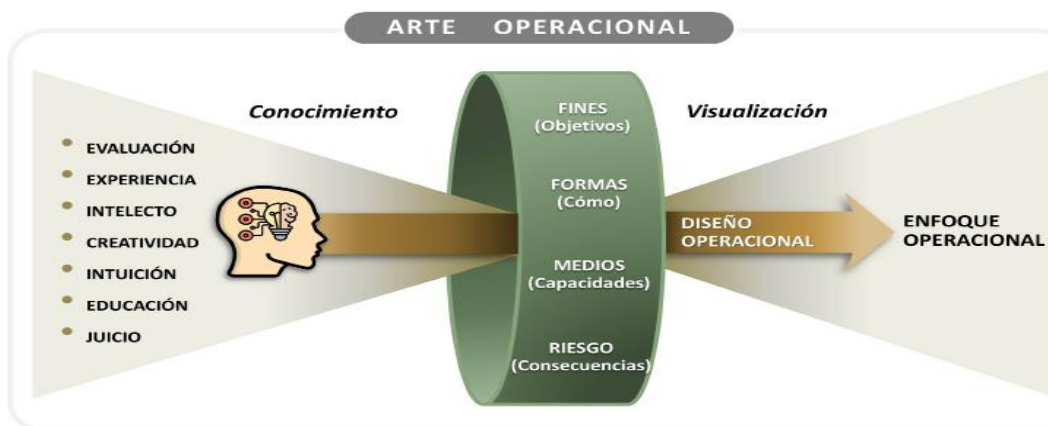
ARTE OPERACIONAL

Conocimiento

- EVALUACIÓN
- EXPERIENCIA
- INTELECTO
- CREATIVIDAD
- INTUICIÓN
- EDUCACIÓN
- JUICIO

FINES (Objetivos)

FORMAS (Cómo)

MEDIOS (Capacidades)

RIESGO (Consecuencias)

Visualización

DISEÑO OPERACIONAL

ENFOQUE OPERACIONAL